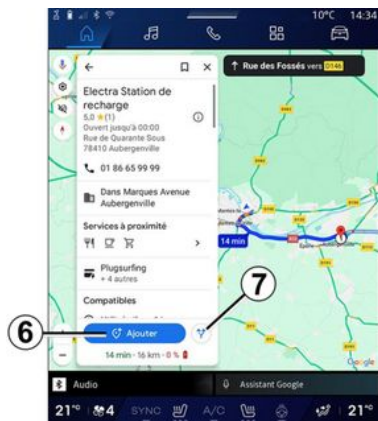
10°C 14:34

Rue des Fossés vers D146

Electra Station de recharge
5,0 ★(1)
Ouvert jusqu'à 00:00
Rue de Quarante Sous
78410 Aubergenville

01 86 65 99 99

Dans Marques Avenue Aubergenville

Services à proximité

Plugsurfing
+ 4 autres

Compatibles

14 min

7

6

Ajouter

14 min · 16 km · 0 %

Google

Audio

Assistant Google

21° 4 SYNC A/C 21°